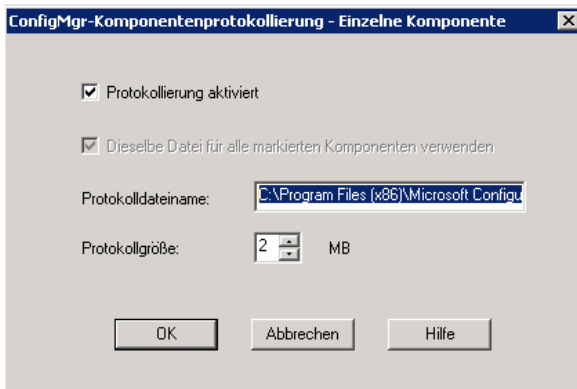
ConfigMgr-Komponentenprotokollierung - Einzelne Komponente

Protokollierung aktiviert

Dieselbe Datei für alle markierten Komponenten verwenden

Protokolldateiname: C:\Program Files (x86)\Microsoft Configu

Protokollgröße: 2 MB

OK

Abbrechen

Hilfe